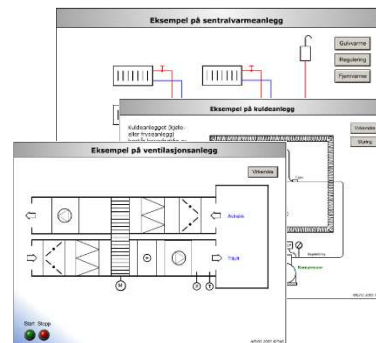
Eksempel på sentralvarmeanlegg

Gulvvarme

Regulering

Fjernvarme

Eksempel på kuldeanlegg

Kuldeanlegget (kjøle- eller frysanlegg) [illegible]

Videresida

Styring

Kompressor

Eksempel på ventilasjonsanlegg

Videreside

Avkast

Tilluft

M

Start Stopp